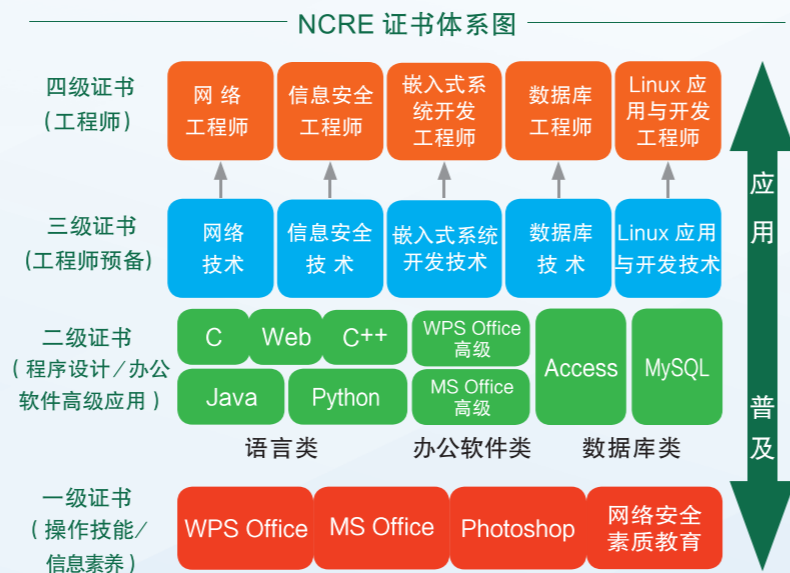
NCRE 证书体系图

四级证书
（工程师）

网络
工程师

信息安全
工程师

嵌入式系统开发
工程师

数据库
工程师

Linux 应用与开发
工程师

三级证书
（工程师预备）

网络
技术

信息安全
技术

嵌入式系统
开发技术

数据库
技术

Linux 应用
与开发技术

二级证书
（程序设计／办公软件高级应用）

C

Web

C++

Java

Python

WPS Office
高级

MS Office
高级

Access

MySQL

语言类

办公软件类

数据库类

一级证书
（操作技能／信息素养）

WPS Office

MS Office

Photoshop

网络安全
素质教育

应
用

普
及